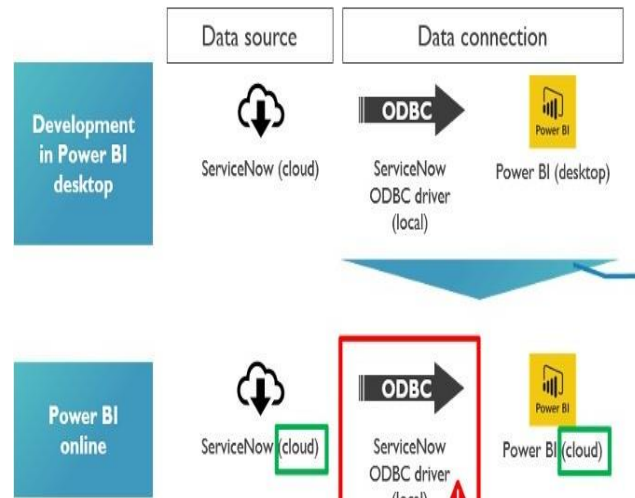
Data source

Data connection

Development in Power BI desktop

ODBC

Power BI

ServiceNow (cloud)

ServiceNow ODBC driver (local)

Power BI (desktop)

Power BI online

ODBC

Power BI

ServiceNow (cloud)

ServiceNow ODBC driver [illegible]

Power BI (cloud)